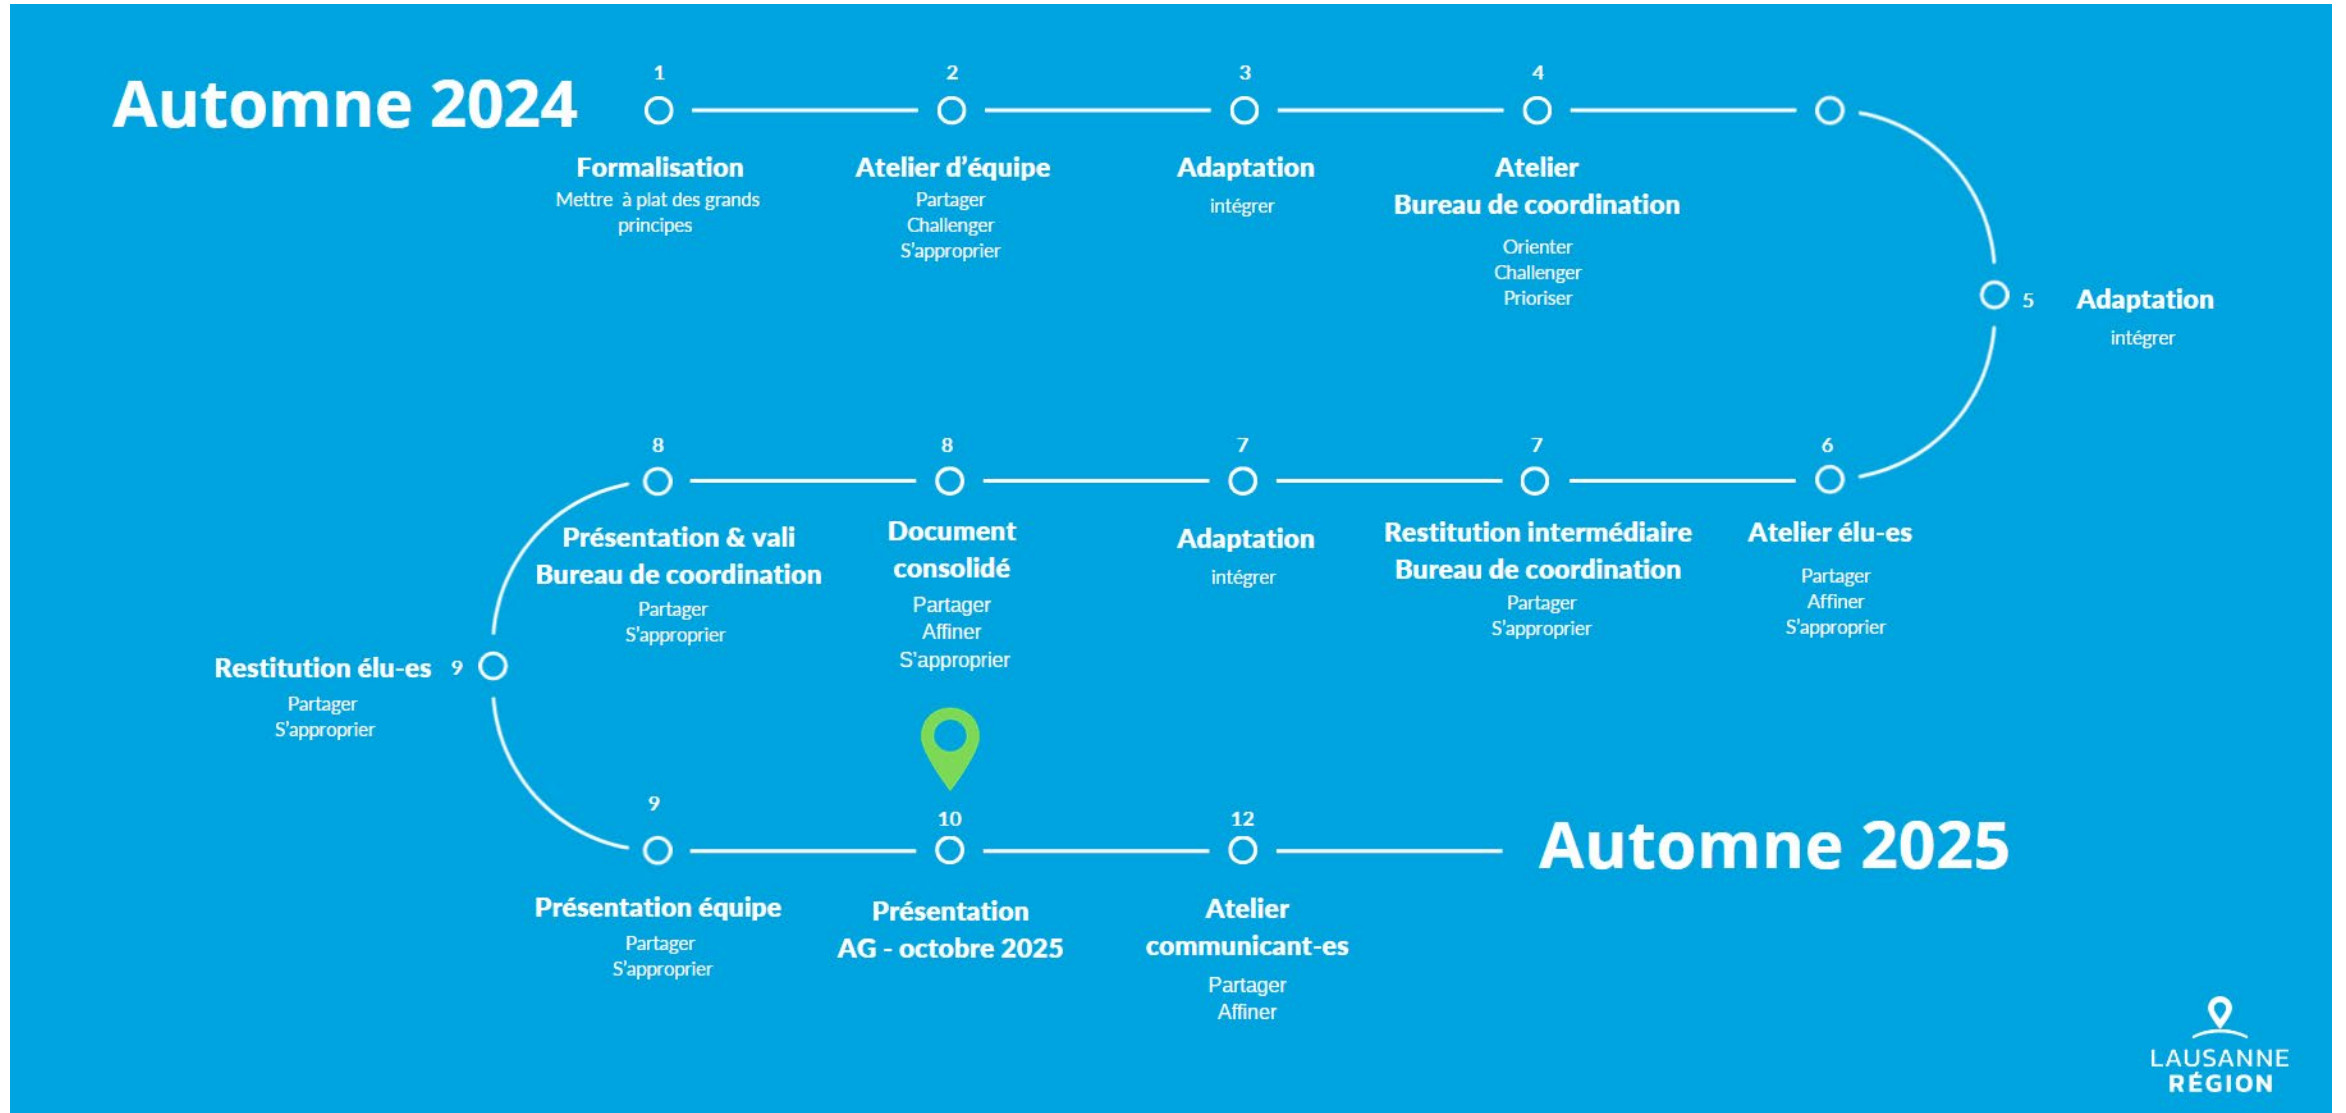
Automne 2024

1
Formalisation
Mettre à plat des grands principes

2
Atelier d'équipe
Partager
Challenger
S'approprier

3
Adaptation
intégrer

4
Atelier
Bureau de coordination
Orienter
Challenger
Prioriser

5
Adaptation
intégrer

6
Atelier élu-es
Partager
Affiner
S'approprier

7
Restitution intermédiaire
Bureau de coordination
Partager
S'approprier

7
Adaptation
intégrer

8
Document consolidé
Partager
Affiner
S'approprier

8
Présentation & vali
Bureau de coordination
Partager
S'approprier

9
Restitution élu-es
Partager
S'approprier

9
Présentation équipe
Partager
S'approprier

10
Présentation
AG - octobre 2025

12
Atelier
communicant-es
Partager
Affiner

Automne 2025

LAUSANNE
RÉGION